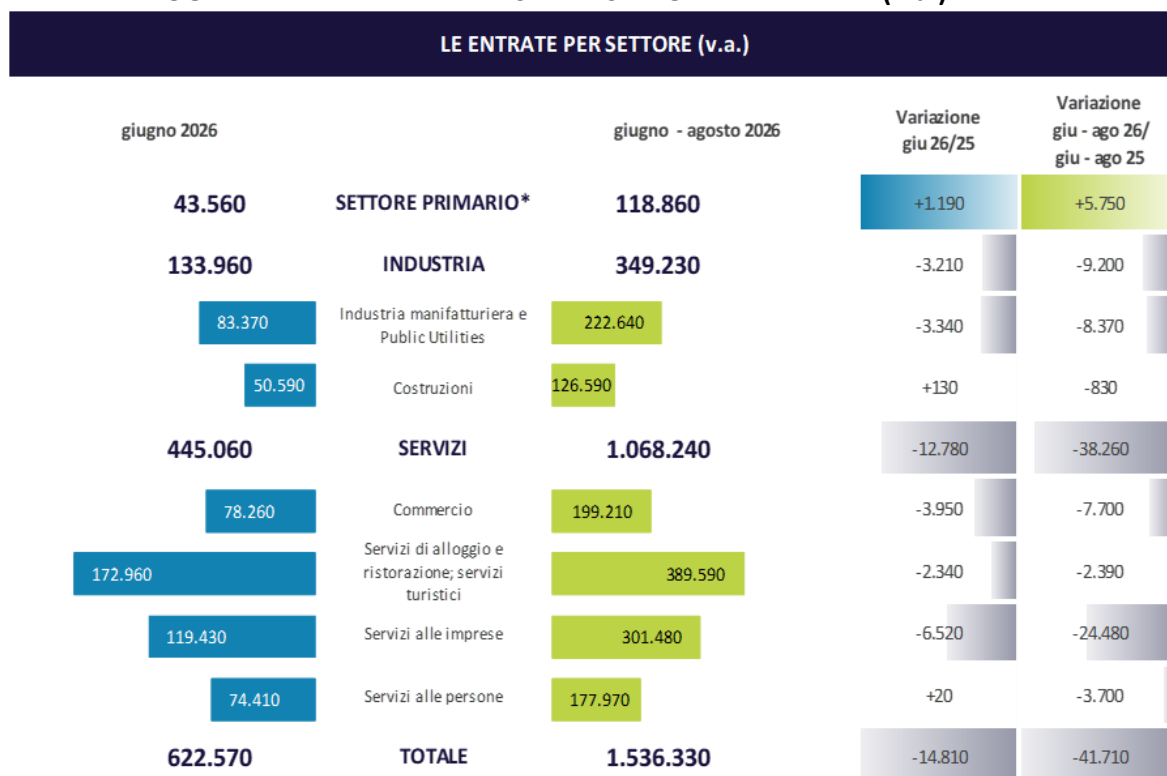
LE ENTRATE PER SETTORE (v.a.)

| giugno 2026 | | giugno - agosto 2026 | Variazione giu 26/25 | Variazione giu - ago 26/ giu - ago 25 |
|---|---|---|---|---|
| 43.560 | SETTORE PRIMARIO* | 118.860 | +1.190 | +5.750 |
| 133.960 | INDUSTRIA | 349.230 | -3.210 | -9.200 |
| 83.370 | Industria manifatturiera e Public Utilities | 222.640 | -3.340 | -8.370 |
| 50.590 | Costruzioni | 126.590 | +130 | -830 |
| 445.060 | SERVIZI | 1.068.240 | -12.780 | -38.260 |
| 78.260 | Commercio | 199.210 | -3.950 | -7.700 |
| 172.960 | Servizi di alloggio e ristorazione; servizi turistici | 389.590 | -2.340 | -2.390 |
| 119.430 | Servizi alle imprese | 301.480 | -6.520 | -24.480 |
| 74.410 | Servizi alle persone | 177.970 | +20 | -3.700 |
| 622.570 | TOTALE | 1.536.330 | -14.810 | -41.710 |